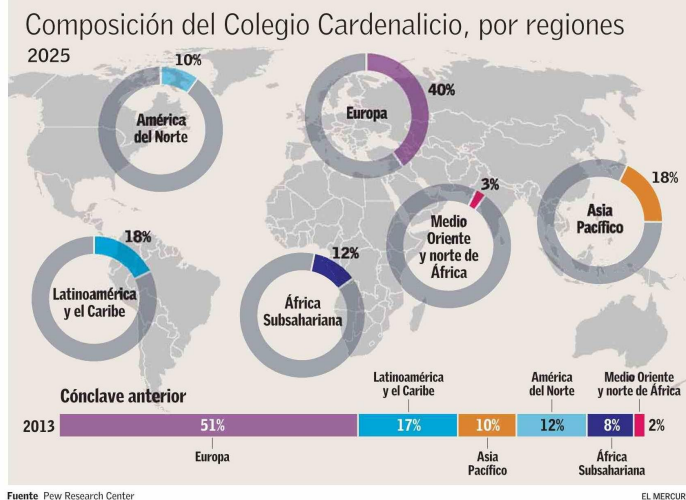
Composición del Colegio Cardenalicio, por regiones

2025

10%
América del Norte

40%
Europa

18%
Asia Pacífico

3%
Medio Oriente y norte de África

18%
Latinoamérica y el Caribe

12%
África Subsahariana

Cónclave anterior

| | | | | | | |
|---|---|---|---|---|---|---|
| 2013 | 51% | 17% | 10% | 12% | 8% | 2% |
| | Europa | Latinoamérica y el Caribe | Asia Pacífico | América del Norte | África Subsahariana | Medio Oriente y norte de África |

Fuente Pew Research Center

EL MERCUR